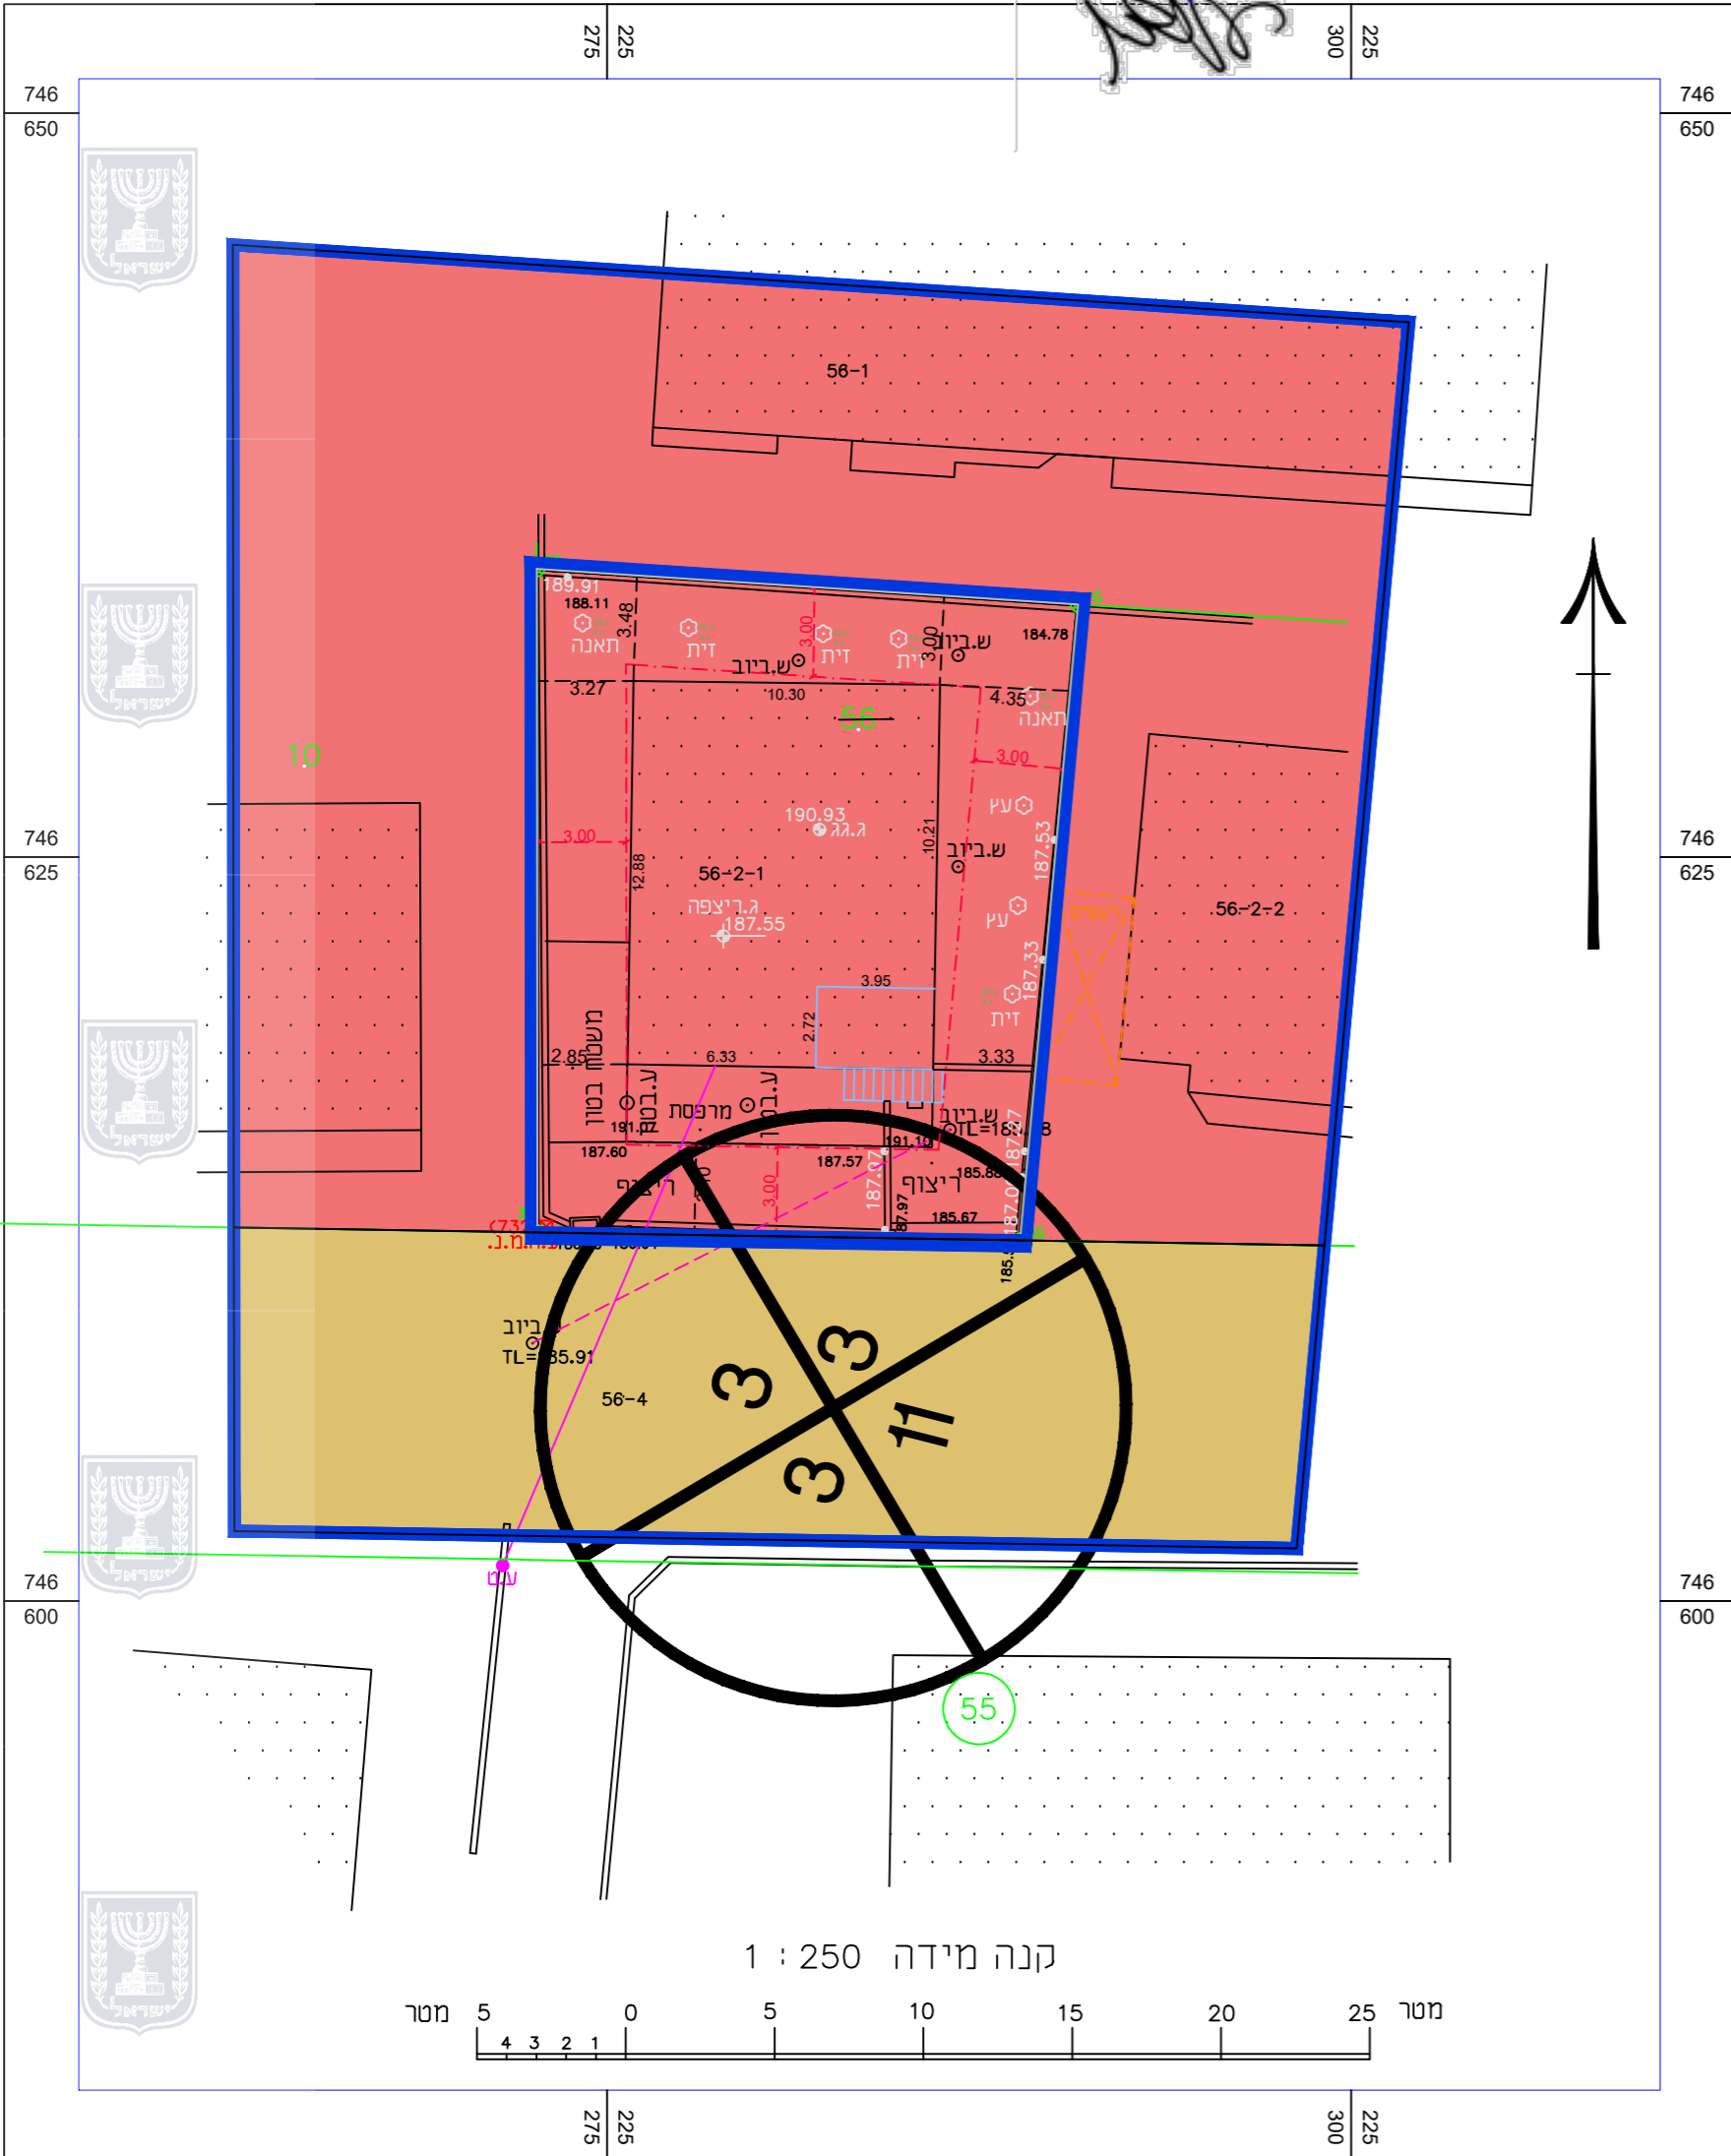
275 225 300 225

746
650

746
650

56-1

189.91
188.11
3.48
תאנה
זית
3.00
זית
זית
3.00
ש.ביוב
ש.ביוב
184.78
3.27
10.30
4.35
56
תאנה
10
3.00
עץ
190.93
ג.ג.ג
3.00
10.21
ש.ביוב
187.53
746
625
746
625
56-2-1
12.88
ג.ריצפה
187.55
56-2-2
עץ
187.33
3.95
זית
2.72
משטח בטון
2.85
6.33
3.33
ע.בטון
ע.בטון
מרפסת
ש.ביוב
TL=18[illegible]8
191.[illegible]
191.10
187.60
187.57
187.97
185.88
ריצוף
3.00
185.67
187.97
187.0
ג.מ.
185.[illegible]
ביוב
TL=185.91
56-4
3
3
3
11
עץ
746
600
746
600
55

קנה מידה 1 : 250
מטר 5 0 5 10 15 20 25 מטר
4 3 2 1

275 225 300 225